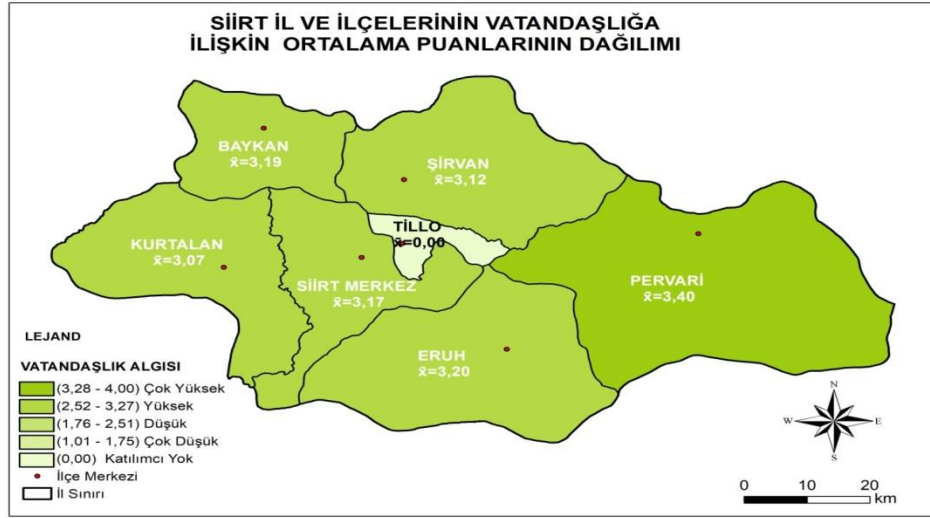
SİİRT İL VE İLÇELERİNİN VATANDAŞLIĞA İLİŞKİN ORTALAMA PUANLARININ DAĞILIMI

BAYKAN
$\bar{x}$=3,19

ŞİRVAN
$\bar{x}$=3,12

TİLLO
$\bar{x}$=0,00

KURTALAN
$\bar{x}$=3,07

SİİRT MERKEZ
$\bar{x}$=3,17

PERVARİ
$\bar{x}$=3,40

ERUH
$\bar{x}$=3,20

LEJAND

VATANDAŞLIK ALGISI
(3,28 - 4,00) Çok Yüksek
(2,52 - 3,27) Yüksek
(1,76 - 2,51) Düşük
(1,01 - 1,75) Çok Düşük
(0,00) Katılımcı Yok
İlçe Merkezi
İl Sınırı

N
W E
S

0 10 20 km